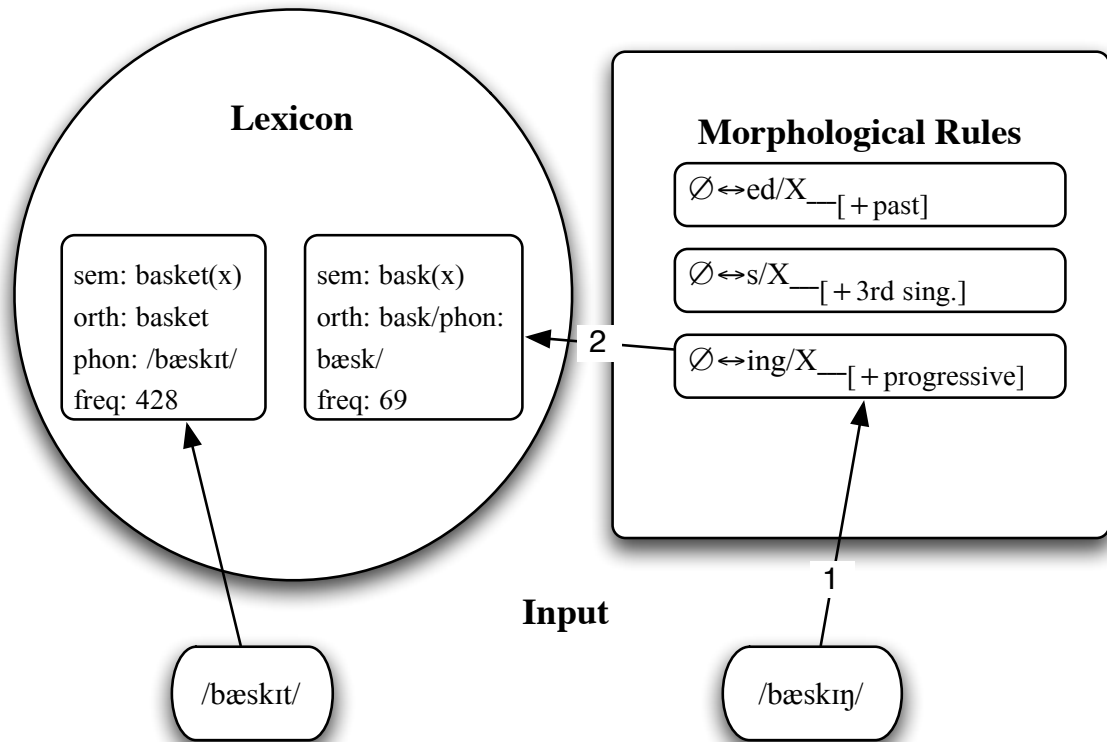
Lexicon

sem: basket(x)
orth: basket
phon: /bæskɪt/
freq: 428

sem: bask(x)
orth: bask/phon: bæsk/
freq: 69

Morphological Rules

$\varnothing \leftrightarrow$ ed/X\_\_$_{[+\text{past}]}$

$\varnothing \leftrightarrow$ s/X\_\_$_{[+\text{3rd sing.}]}$

$\varnothing \leftrightarrow$ ing/X\_\_$_{[+\text{progressive}]}$

2

1

Input

/bæskɪt/

/bæskɪŋ/